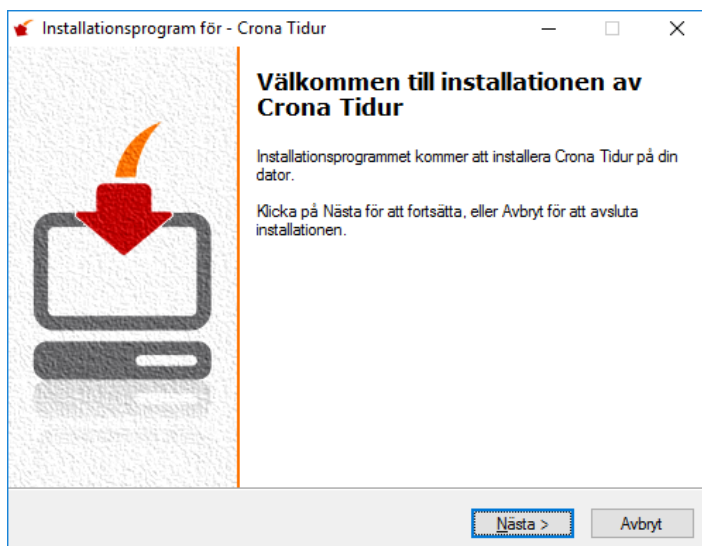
Installationsprogram för - Crona Tidur

Välkommen till installationen av Crona Tidur

Installationsprogrammet kommer att installera Crona Tidur på din dator.

Klicka på Nästa för att fortsätta, eller Avbryt för att avsluta installationen.

Nästa >

Avbryt